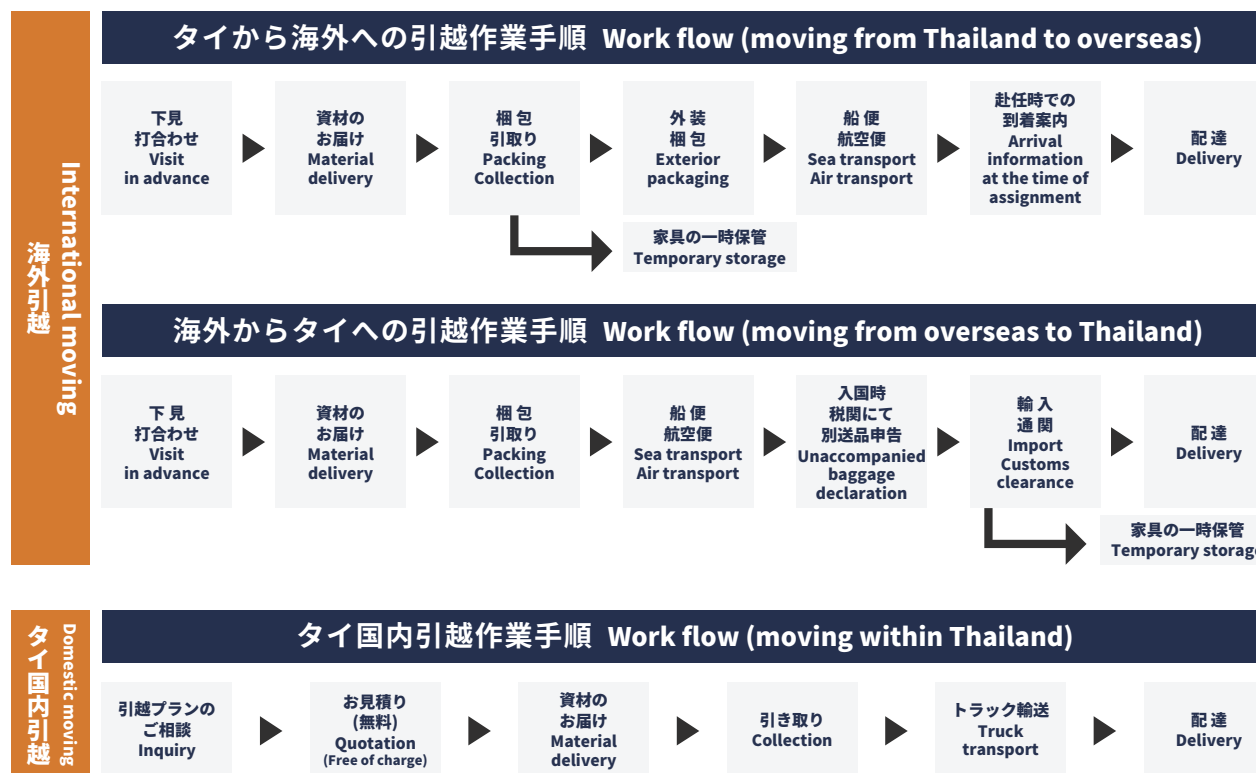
海外引越 International moving

タイから海外への引越作業手順 Work flow (moving from Thailand to overseas)

下見 打合わせ Visit in advance

資材の お届け Material delivery

梱包 引取り Packing Collection

外装 梱包 Exterior packaging

船便 航空便 Sea transport Air transport

赴任時での 到着案内 Arrival information at the time of assignment

配達 Delivery

家具の一時保管 Temporary storage

海外からタイへの引越作業手順 Work flow (moving from overseas to Thailand)

下見 打合わせ Visit in advance

資材の お届け Material delivery

梱包 引取り Packing Collection

船便 航空便 Sea transport Air transport

入国時 税関にて 別送品申告 Unaccompanied baggage declaration

輸入 通関 Import Customs clearance

配達 Delivery

家具の一時保管 Temporary storage

タイ国内引越 Domestic moving

タイ国内引越作業手順 Work flow (moving within Thailand)

引越プランの ご相談 Inquiry

お見積り (無料) Quotation (Free of charge)

資材の お届け Material delivery

引き取り Collection

トラック輸送 Truck transport

配達 Delivery